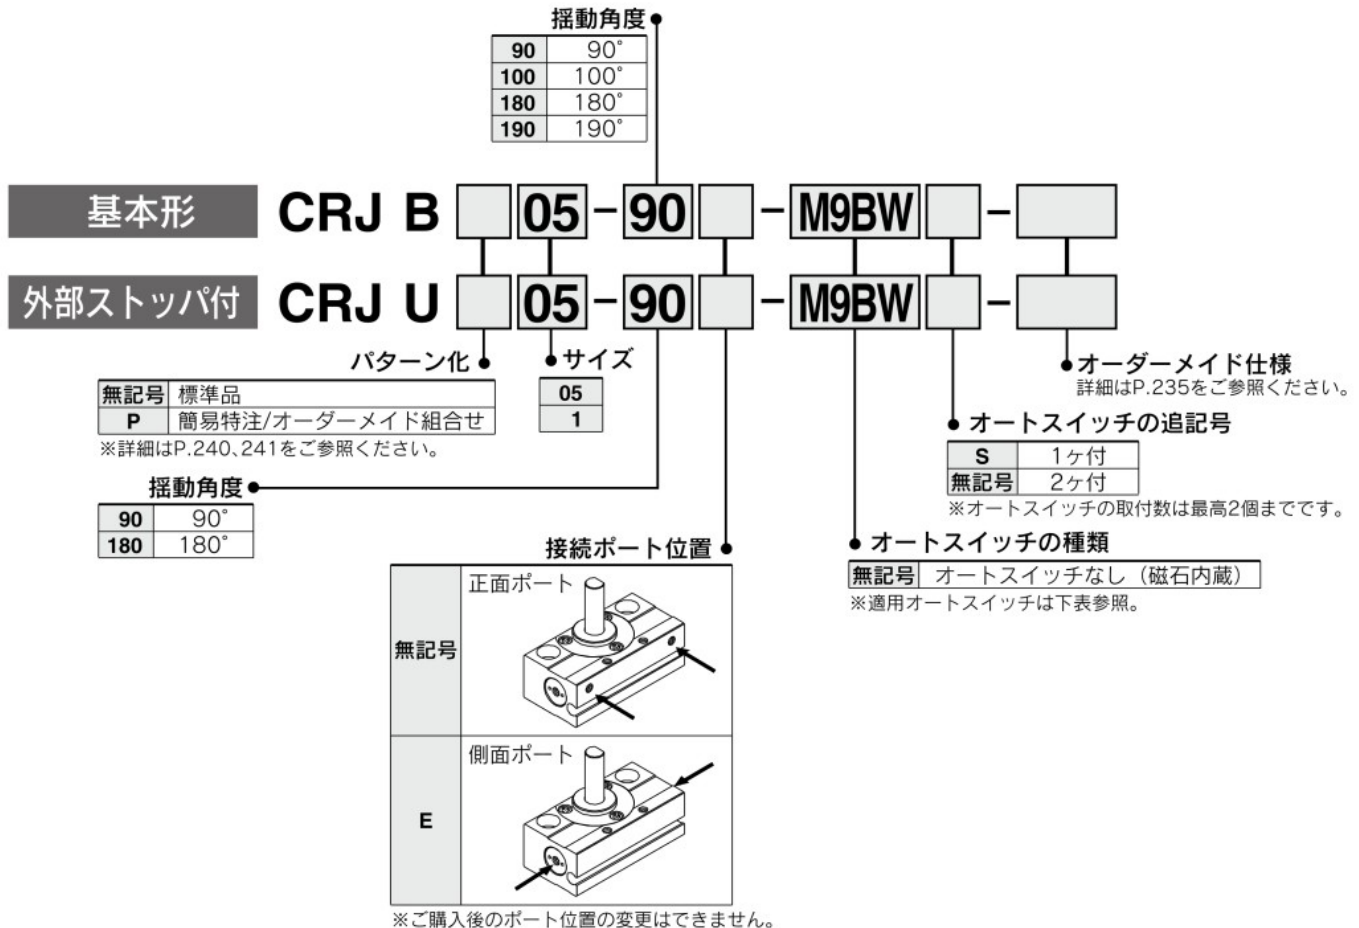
揺動角度

| 90 | 90° |
|---|---|
| 100 | 100° |
| 180 | 180° |
| 190 | 190° |

基本形 CRJ B 05 − 90 − M9BW −

外部ストッパ付 CRJ U 05 − 90 − M9BW −

パターン化

| 無記号 | 標準品 |
|---|---|
| P | 簡易特注/オーダーメイド組合せ |

※詳細はP.240、241をご参照ください。

サイズ

| 05 |
|---|
| 1 |

オーダーメイド仕様
詳細はP.235をご参照ください。

オートスイッチの追記号

| S | 1ヶ付 |
|---|---|
| 無記号 | 2ヶ付 |

※オートスイッチの取付数は最高2個までです。

揺動角度

| 90 | 90° |
|---|---|
| 180 | 180° |

接続ポート位置

| 無記号 | 正面ポート |
|---|---|
| E | 側面ポート |

※ご購入後のポート位置の変更はできません。

オートスイッチの種類

| 無記号 | オートスイッチなし（磁石内蔵） |
|---|---|

※適用オートスイッチは下表参照。